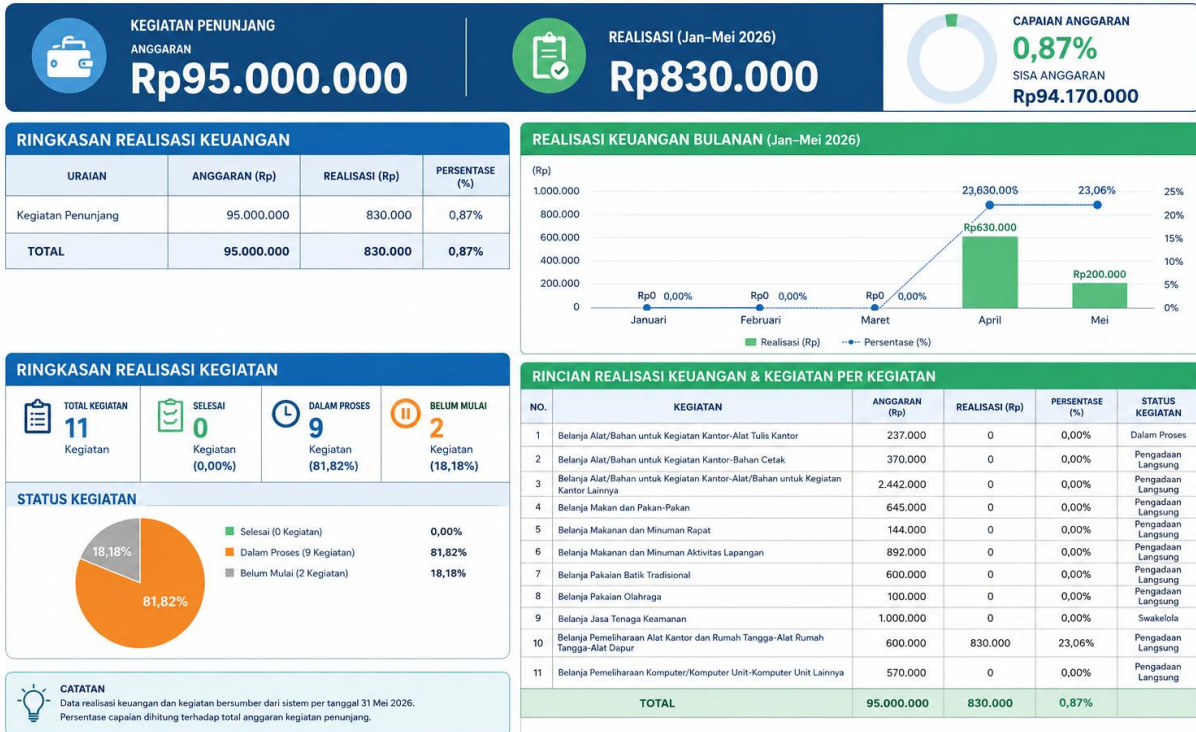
KEGIATAN PENUNJANG
ANGGARAN
Rp95.000.000

REALISASI (Jan–Mei 2026)
Rp830.000

CAPAIAN ANGGARAN
0,87%
SISA ANGGARAN
Rp94.170.000

RINGKASAN REALISASI KEUANGAN

| URAIAN | ANGGARAN (Rp) | REALISASI (Rp) | PERSENTASE (%) |
|---|---|---|---|
| Kegiatan Penunjang | 95.000.000 | 830.000 | 0,87% |
| TOTAL | 95.000.000 | 830.000 | 0,87% |

REALISASI KEUANGAN BULANAN (Jan–Mei 2026)

(Rp)
1.000.000
800.000
600.000
400.000
200.000
0

25%
20%
15%
10%
5%
0%

Rp0 0,00%
Rp0 0,00%
Rp0 0,00%
23.630,00%
Rp630.000
23,06%
Rp200.000

Januari
Februari
Maret
April
Mei

Realisasi (Rp)
Persentase (%)

RINGKASAN REALISASI KEGIATAN

TOTAL KEGIATAN
11
Kegiatan

SELESAI
0
Kegiatan
(0,00%)

DALAM PROSES
9
Kegiatan
(81,82%)

BELUM MULAI
2
Kegiatan
(18,18%)

STATUS KEGIATAN

18,18%
81,82%

Selesai (0 Kegiatan) 0,00%
Dalam Proses (9 Kegiatan) 81,82%
Belum Mulai (2 Kegiatan) 18,18%

CATATAN
Data realisasi keuangan dan kegiatan bersumber dari sistem per tanggal 31 Mei 2026.
Persentase capaian dihitung terhadap total anggaran kegiatan penunjang.

RINCIAN REALISASI KEUANGAN & KEGIATAN PER KEGIATAN

| NO. | KEGIATAN | ANGGARAN (Rp) | REALISASI (Rp) | PERSENTASE (%) | STATUS KEGIATAN |
|---|---|---|---|---|---|
| 1 | Belanja Alat/Bahan untuk Kegiatan Kantor-Alat Tulis Kantor | 237.000 | 0 | 0,00% | Dalam Proses |
| 2 | Belanja Alat/Bahan untuk Kegiatan Kantor-Bahan Cetak | 370.000 | 0 | 0,00% | Pengadaan Langsung |
| 3 | Belanja Alat/Bahan untuk Kegiatan Kantor-Alat/Bahan untuk Kegiatan Kantor Lainnya | 2.442.000 | 0 | 0,00% | Pengadaan Langsung |
| 4 | Belanja Makanan dan Pakan-Pakan | 645.000 | 0 | 0,00% | Pengadaan Langsung |
| 5 | Belanja Makanan dan Minuman Rapat | 144.000 | 0 | 0,00% | Pengadaan Langsung |
| 6 | Belanja Makanan dan Minuman Aktivitas Lapangan | 892.000 | 0 | 0,00% | Pengadaan Langsung |
| 7 | Belanja Pakaian Batik Tradisional | 600.000 | 0 | 0,00% | Pengadaan Langsung |
| 8 | Belanja Pakaian Olahraga | 100.000 | 0 | 0,00% | Pengadaan Langsung |
| 9 | Belanja Jasa Tenaga Keamanan | 1.000.000 | 0 | 0,00% | Swakelola |
| 10 | Belanja Pemeliharaan Alat Kantor dan Rumah Tangga-Alat Rumah Tangga-Alat Dapur | 600.000 | 830.000 | 23,06% | Pengadaan Langsung |
| 11 | Belanja Pemeliharaan Komputer/Komputer Unit-Komputer Unit Lainnya | 570.000 | 0 | 0,00% | Pengadaan Langsung |
| | TOTAL | 95.000.000 | 830.000 | 0,87% | |